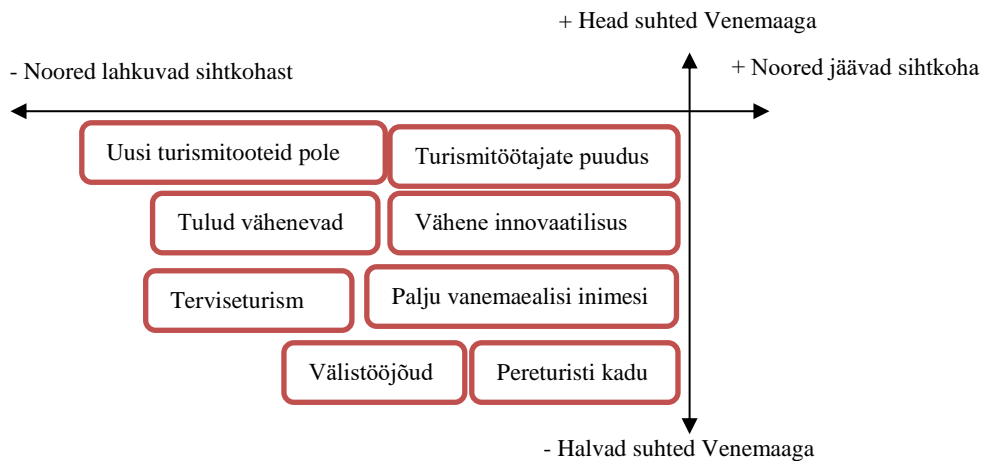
+ Head suhted Venemaaga

- Noored lahkuvad sihtkohast

+ Noored jäävad sihtkoha

Uusi turismitooteid pole

Turismitöötajate puudus

Tulud vähenevad

Vähene innovaatilisus

Terviseturism

Palju vanemaealisi inimesi

Välistööjõud

Pereturisti kadu

- Halvad suhted Venemaaga